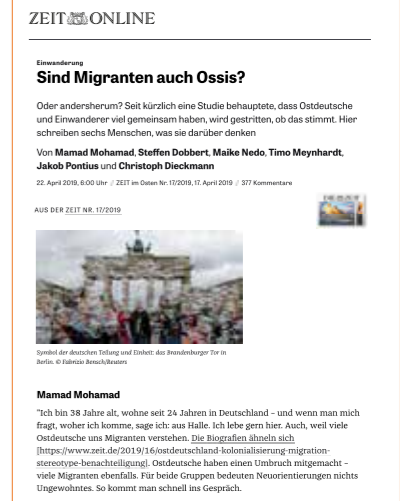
ZEIT ONLINE

Einwanderung

# Sind Migranten auch Ossis?

Oder andersherum? Seit kürzlich eine Studie behauptete, dass Ostdeutsche und Einwanderer viel gemeinsam haben, wird gestritten, ob das stimmt. Hier schreiben sechs Menschen, was sie darüber denken

Von **Mamad Mohamad**, **Steffen Dobbert**, **Maike Nedo**, **Timo Meynhardt**, **Jakob Pontius** und **Christoph Dieckmann**

22. April 2019, 6:00 Uhr // ZEIT im Osten Nr. 17/2019, 17. April 2019 // 377 Kommentare

AUS DER ZEIT NR. 17/2019

Symbol der deutschen Teilung und Einheit: das Brandenburger Tor in Berlin. © Fabrizio Bensch/Reuters

**Mamad Mohamad**

"Ich bin 38 Jahre alt, wohne seit 24 Jahren in Deutschland – und wenn man mich fragt, woher ich komme, sage ich: aus Halle. Ich lebe gern hier. Auch, weil viele Ostdeutsche uns Migranten verstehen. Die Biografien ähneln sich [https://www.zeit.de/2019/16/ostdeutschland-kolonialisierung-migration-stereotype-benachteiligung]. Ostdeutsche haben einen Umbruch mitgemacht – viele Migranten ebenfalls. Für beide Gruppen bedeuten Neuorientierungen nichts Ungewohntes. So kommt man schnell ins Gespräch.